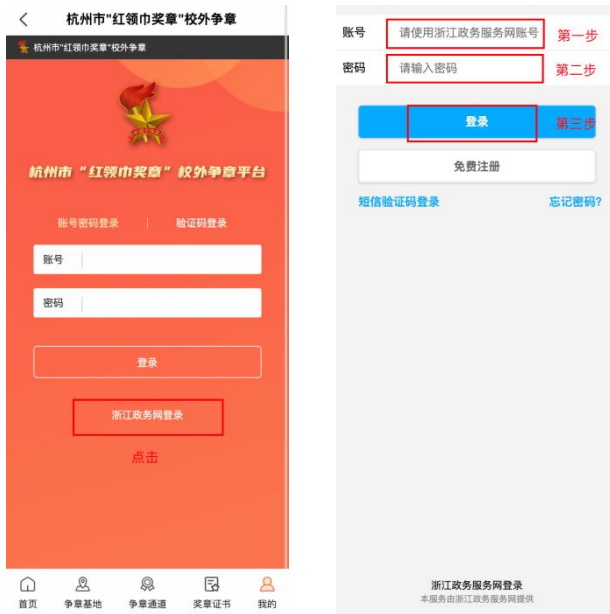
杭州市"红领巾奖章"校外争章

杭州市"红领巾奖章"校外争章

杭州市“红领巾奖章”校外争章平台

账号密码登录 | 验证码登录

账号

密码

登录

浙江政务网登录

点击

首页 争章基地 争章通道 奖章证书 我的

账号 请使用浙江政务服务网账号 第一步

密码 请输入密码 第二步

登录 第三步

免费注册

短信验证码登录 忘记密码?

浙江政务服务网登录

本服务由浙江政务服务网提供